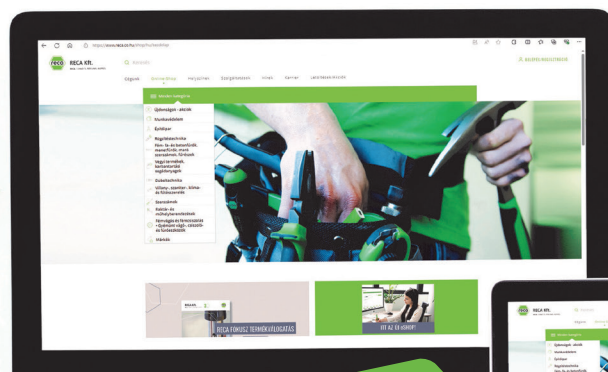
https://www.reca.co.hu/shop/hu/webshop

RECA Kft.

Keresés

Belépés/Regisztráció

Kezdőlap   Online Shop   Hulyjaink   Szolgáltatások   Hírek   Karrier   Letöltési központ

Minden kategória

Újdonságok - Akciók

Munkavédelem

Építőipar

Rögzítéstechnika

Hon. és ács bekötések, menetfúrók, mara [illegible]

Vágó-korongok, köszörűk, segédanyagok

Szerszámok

Villany-, szerelési-, klíma-, és fűtéstechnika

Szerszámok

Raktár- és műhelyberendezések

Fémvágás és fémmegmunkálás

Irodák

RECA FÓKUSZ TERMÉKVÁLOGATÁS

FIT AZ ÚJ eSHOP

RECA Kft.

Minden kategória

Újdonságok - Akciók

Munkavédelem

Építőipar

Rögzítéstechnika